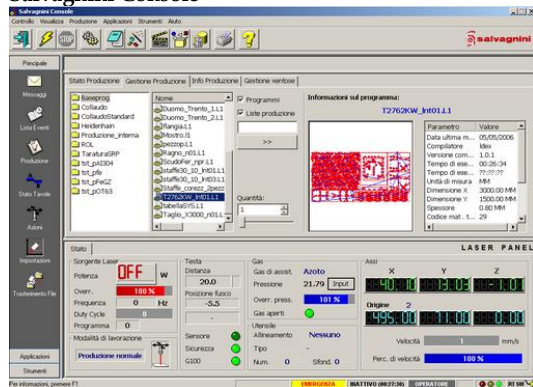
Salvagnini Console
Controllo Visualizza Produzione Applicazioni Strumenti Aiuto

salvagnini

Principale
Messaggi
Lista Eventi
Produzione
Stato Tavole
Azioni
Impostazioni
Trasferimento File
Applicazioni
Strumenti

Stato Produzione | Gestione Produzione | Info Produzione | Gestione ventose

Baseprog
Collaudo
CollaudoStandard
Heidenhain
Produzione_interna
ROL
TaraturaSRP
tst_ad304
tst_pfe
tst_pfeGZ
tst_pOT63

Nome
Duomo_Trento_1.L1
Duomo_Trento_2.L1
flangia.L1
Mostro.l1
pezzo.L1
Ragno_n01.L1
ScudoFer_npr.L1
staffe30_10_Int01.L1
staffe30_10_Int03.L1
Staffe_conezz_2pezz
T2762KW_Int01.L1
tabellaSYS.L1
Taglio_X3000_n01.L

Programmi
Liste produzione
>>
Quantità:
1

Informazioni sul programma:
T2762KW_Int01.L1

| Parametro | Valore |
|---|---|
| Data ultima m... | 05/05/2006 |
| Compilatore | Idex |
| Versione com... | 1.0.1 |
| Tempo di ese... | 00:26:34 |
| Tempo di ese... | ??:??:?? |
| Unità di misura | MM |
| Dimensione X | 3000.00 MM |
| Dimensione Y | 1500.00 MM |
| Spessore | 0.80 MM |
| Codice mat... t... | 29 |

Stato
LASER PANEL

Sorgente Laser
Potenza OFF W
Overr. 100 %
Frequenza 0 Hz
Duty Cycle 0
Programma 0
Modalità di lavorazione
Produzione normale

Testa
Distanza 20.0
Posizione fuoco -5.5
Sensore
Sicurezza
G100

Gas
Gas di assist. Azoto
Pressione 21.79 Input
Overr. press. 101 %
Gas aperti
Utensile
Allineamento Nessuno
Tipo
Num. 0 Sfond. 0

Assi
X Y Z
Origine 2
Velocità 1 mm/s
Perc. di velocità 100 %

Per informazioni, premere F1
EMERGENZA INATTIVO (00:27:36) OPERATORE